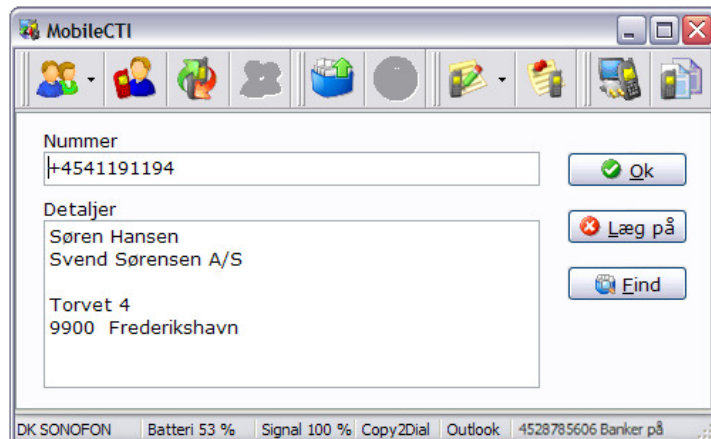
MobileCTI

Nummer

+4541191194

Ok

Detaljer

Søren Hansen
Svend Sørensen A/S

Torvet 4
9900 Frederikshavn

Læg på

Find

DK SONOFON | Batteri 53 % | Signal 100 % | Copy2Dial | Outlook | 4528785606 Banker på